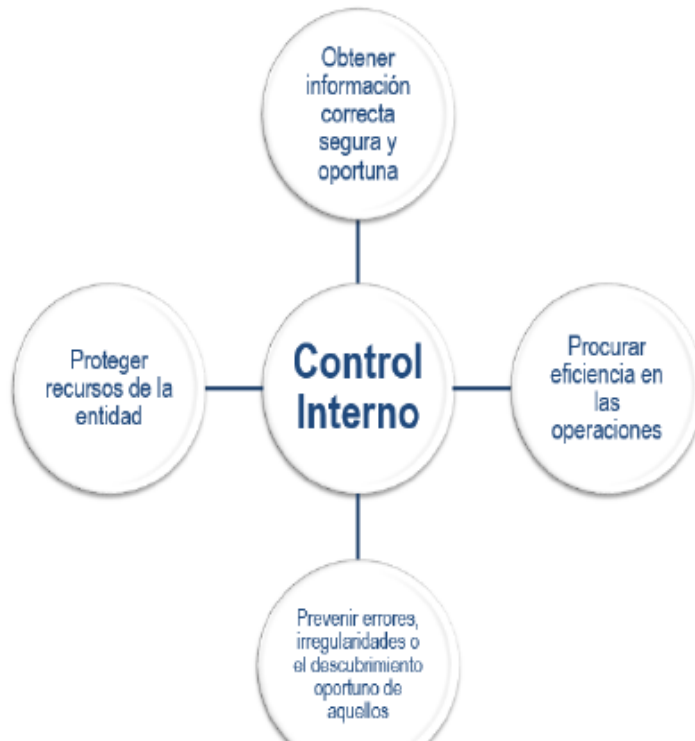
Obtener información correcta segura y oportuna

Proteger recursos de la entidad

Control Interno

Procurar eficiencia en las operaciones

Prevenir errores, irregularidades o el descubrimiento oportuno de aquellos